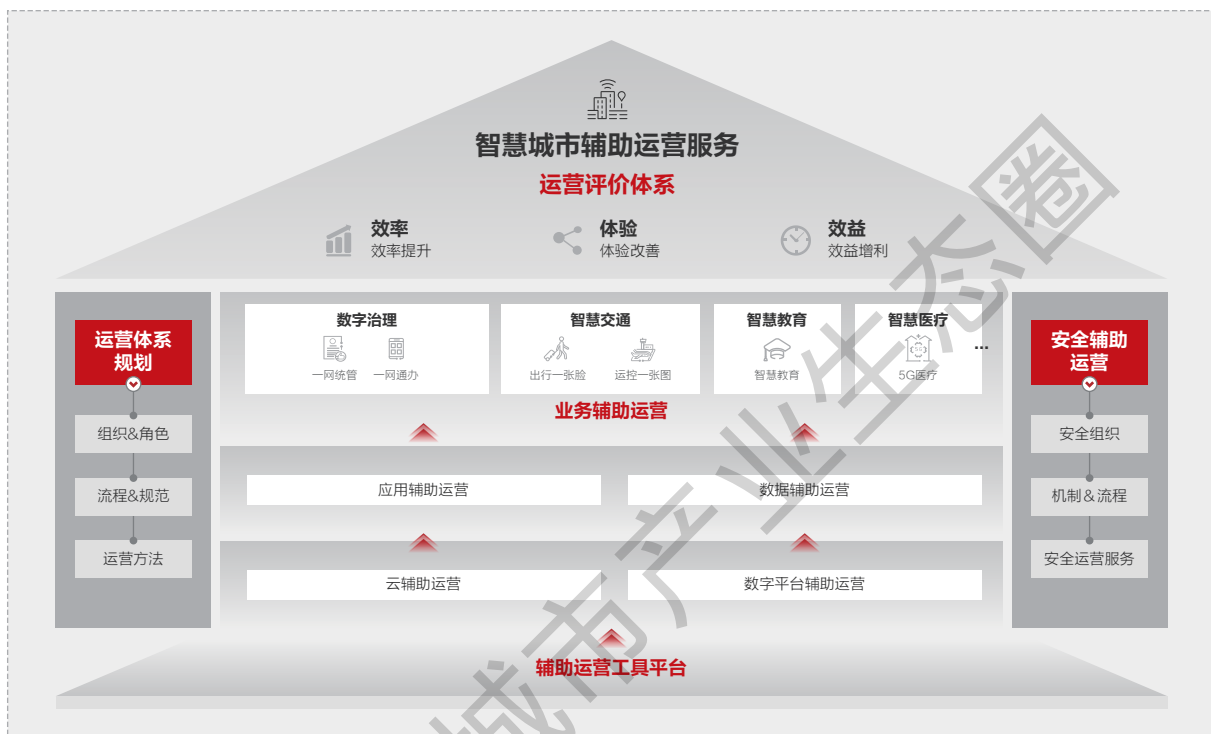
智慧城市辅助运营服务

运营评价体系

效率
效率提升

体验
体验改善

效益
效益增利

运营体系规划

组织&角色

流程&规范

运营方法

数字治理
一网统管
一网通办

智慧交通
出行一张脸
运控一张图

智慧教育
智慧教育

智慧医疗
5G医疗

...

业务辅助运营

应用辅助运营

数据辅助运营

云辅助运营

数字平台辅助运营

安全辅助运营

安全组织

机制＆流程

安全运营服务

辅助运营工具平台

城市产业生态圈